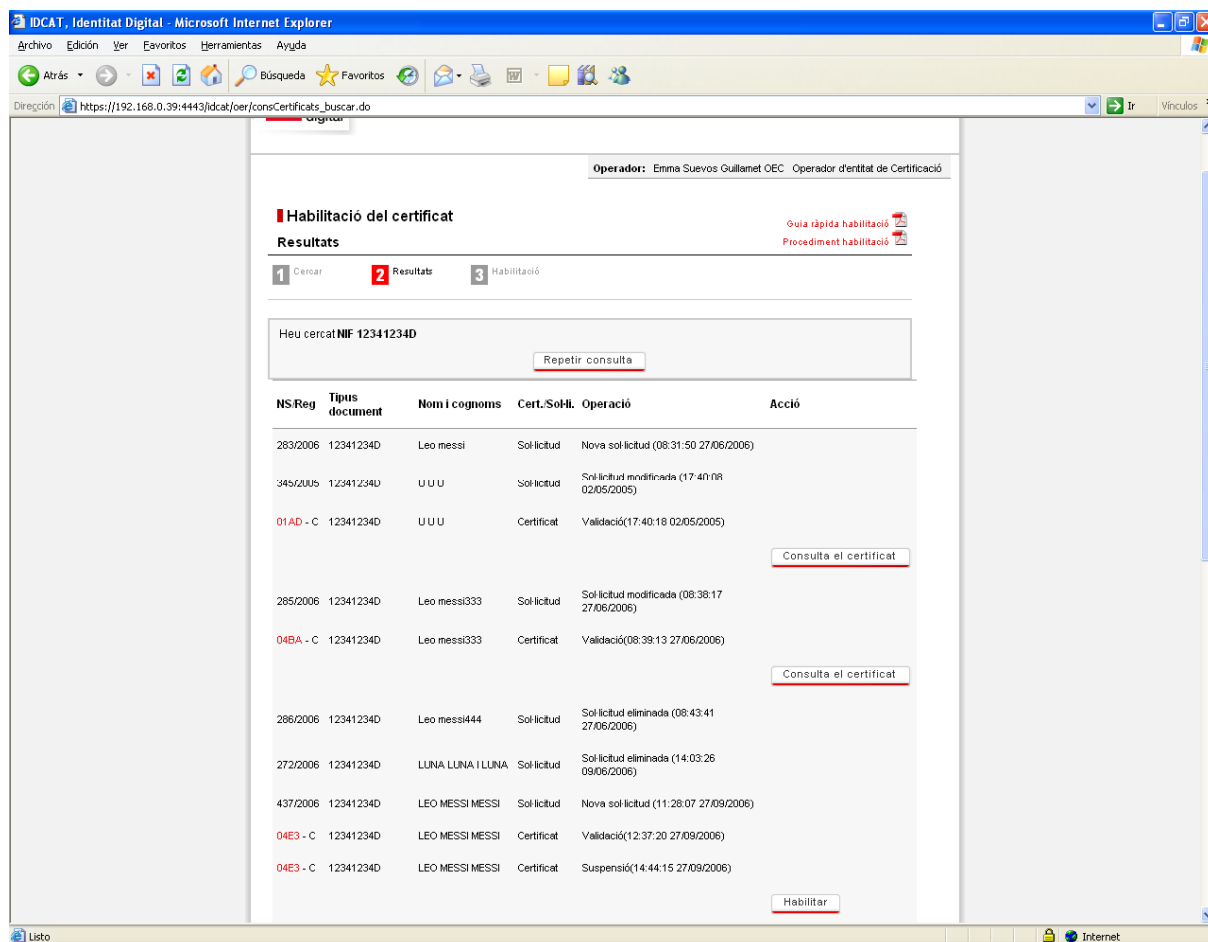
IDCAT, Identitat Digital - Microsoft Internet Explorer

Archivo Edición Ver Favoritos Herramientas Ayuda

Atrás Búsqueda Favoritos

Dirección https://192.168.0.39:4443/idcat/oer/consCertificats_buscar.do Ir Vínculos

digital

Operador: Emma Suevos Guillamet OEC Operador d'entitat de Certificació

Habilitació del certificat

Resultats

Guia ràpida habilitació

Procediment habilitació

1 Cercar 2 Resultats 3 Habilitació

Heu cercat NIF 12341234D

Repetir consulta

| NS/Reg | Tipus document | Nom i cognoms | Cert./Sol·li. | Operació | Acció |
|---|---|---|---|---|---|
| 283/2006 | 12341234D | Leo messi | Sol·licitud | Nova sol·licitud (08:31:50 27/06/2006) | |
| 345/2005 | 12341234D | U U U | Sol·licitud | Sol·licitud modificada (17:40:08 02/05/2005) | |
| 01AD - C | 12341234D | U U U | Certificat | Validació(17:40:18 02/05/2005) | |
| | | | | | Consulta el certificat |
| 285/2006 | 12341234D | Leo messi333 | Sol·licitud | Sol·licitud modificada (08:38:17 27/06/2006) | |
| 04BA - C | 12341234D | Leo messi333 | Certificat | Validació(08:39:13 27/06/2006) | |
| | | | | | Consulta el certificat |
| 286/2006 | 12341234D | Leo messi444 | Sol·licitud | Sol·licitud eliminada (08:43:41 27/06/2006) | |
| 272/2006 | 12341234D | LUNA LUNA I LUNA | Sol·licitud | Sol·licitud eliminada (14:03:26 09/06/2006) | |
| 437/2006 | 12341234D | LEO MESSI MESSI | Sol·licitud | Nova sol·licitud (11:28:07 27/09/2006) | |
| 04E3 - C | 12341234D | LEO MESSI MESSI | Certificat | Validació(12:37:20 27/09/2006) | |
| 04E3 - C | 12341234D | LEO MESSI MESSI | Certificat | Suspensió(14:44:15 27/09/2006) | |
| | | | | | Habilitar |

Listo Internet